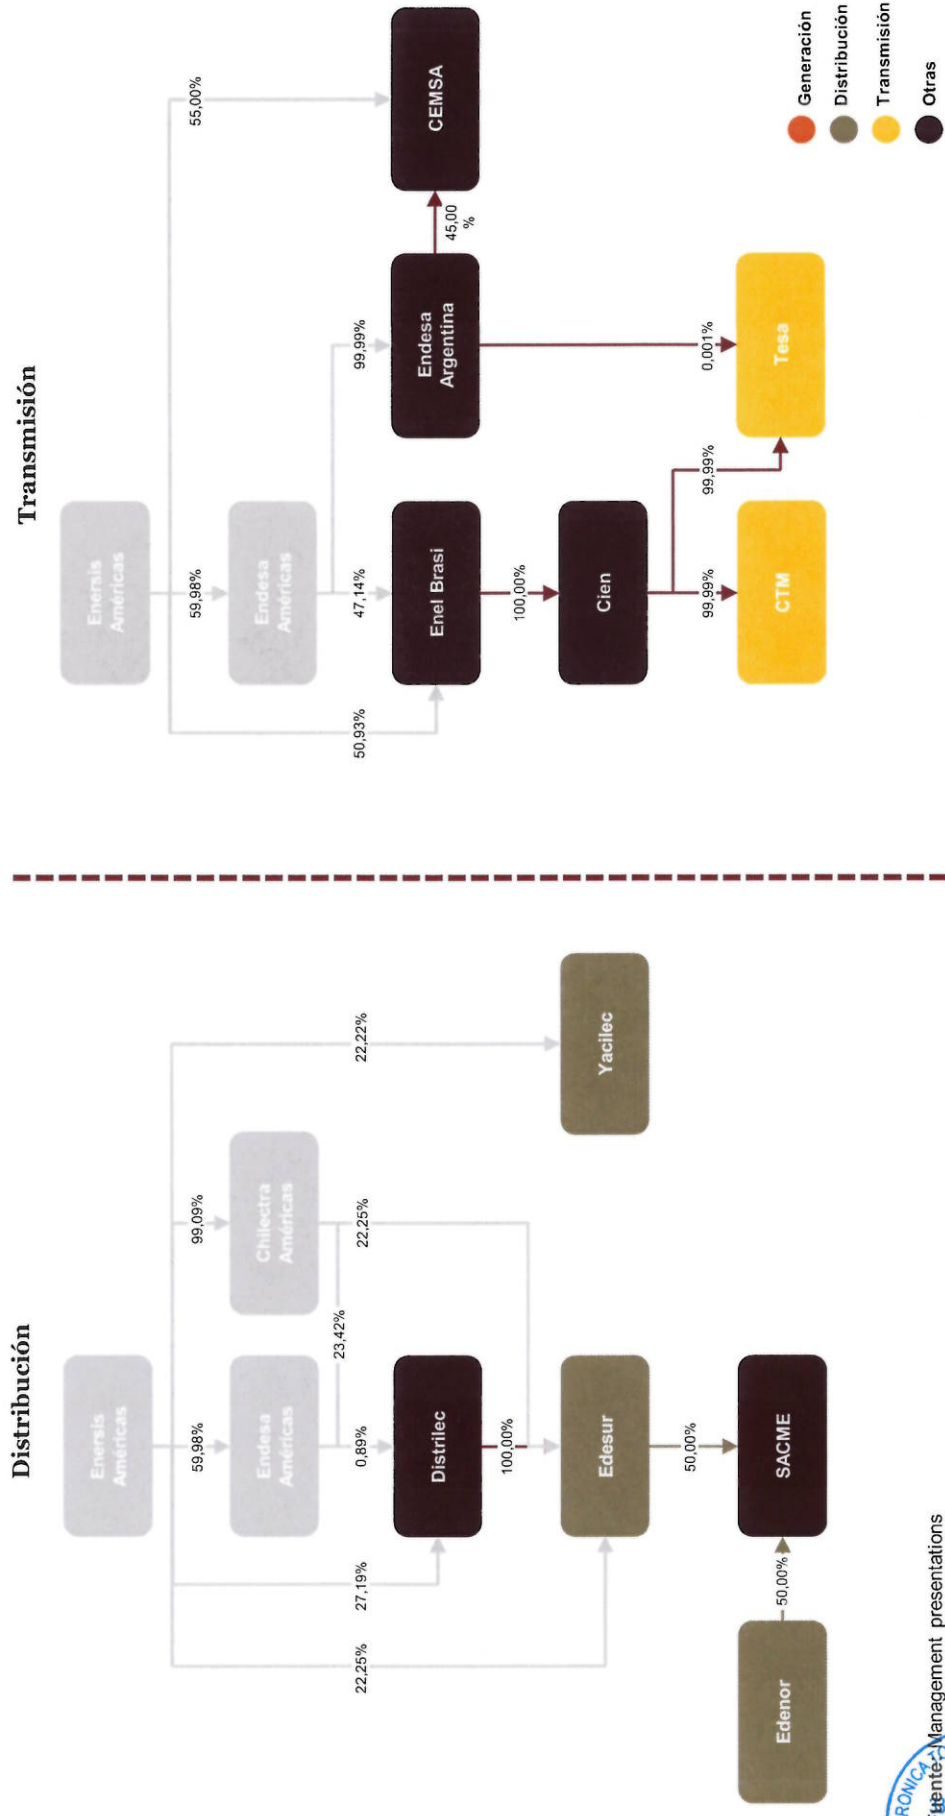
Distribución

Enersis Américas

Endesa Américas

Chilectra Américas

59,98%

99,09%

22,22%

23,42%

22,25%

0,89%

27,19%

22,25%

Distrilec

100,00%

Edesur

Yacilec

50,00%

SACME

50,00%

Edenor

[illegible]uente: Management presentations

Transmisión

Enersis Américas

Endesa Américas

59,98%

55,00%

99,99%

47,14%

50,93%

Enel Brasi

Endesa Argentina

45,00 %

CEMSA

100,00%

Cien

99,99%

99,99%

0,001%

CTM

Tesa

Generación

Distribución

Transmisión

Otras